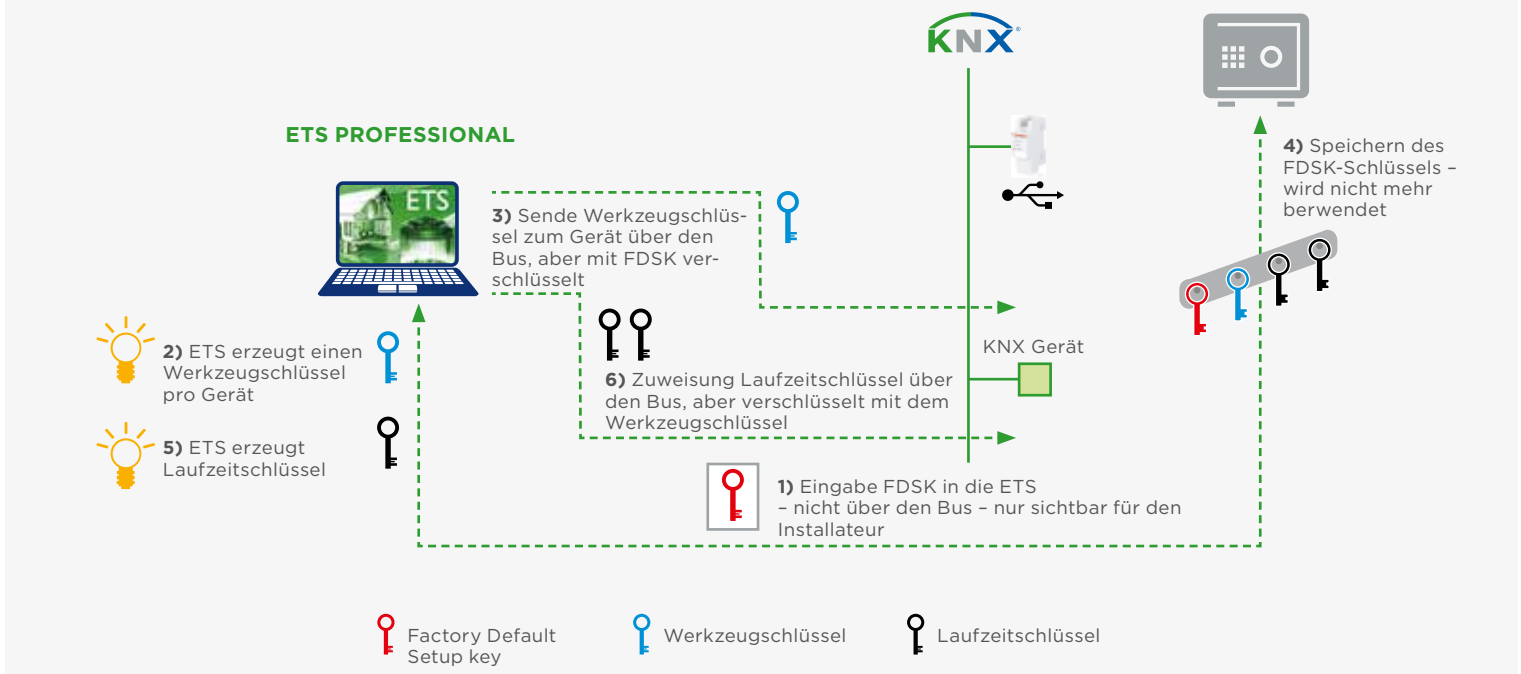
KNX

ETS PROFESSIONAL

ETS

3) Sende Werkzeugschlüssel zum Gerät über den Bus, aber mit FDSK verschlüsselt

4) Speichern des FDSK-Schlüssels – wird nicht mehr berwendet

2) ETS erzeugt einen Werkzeugschlüssel pro Gerät

KNX Gerät

6) Zuweisung Laufzeitschlüssel über den Bus, aber verschlüsselt mit dem Werkzeugschlüssel

5) ETS erzeugt Laufzeitschlüssel

1) Eingabe FDSK in die ETS – nicht über den Bus – nur sichtbar für den Installateur

Factory Default Setup key

Werkzeugschlüssel

Laufzeitschlüssel